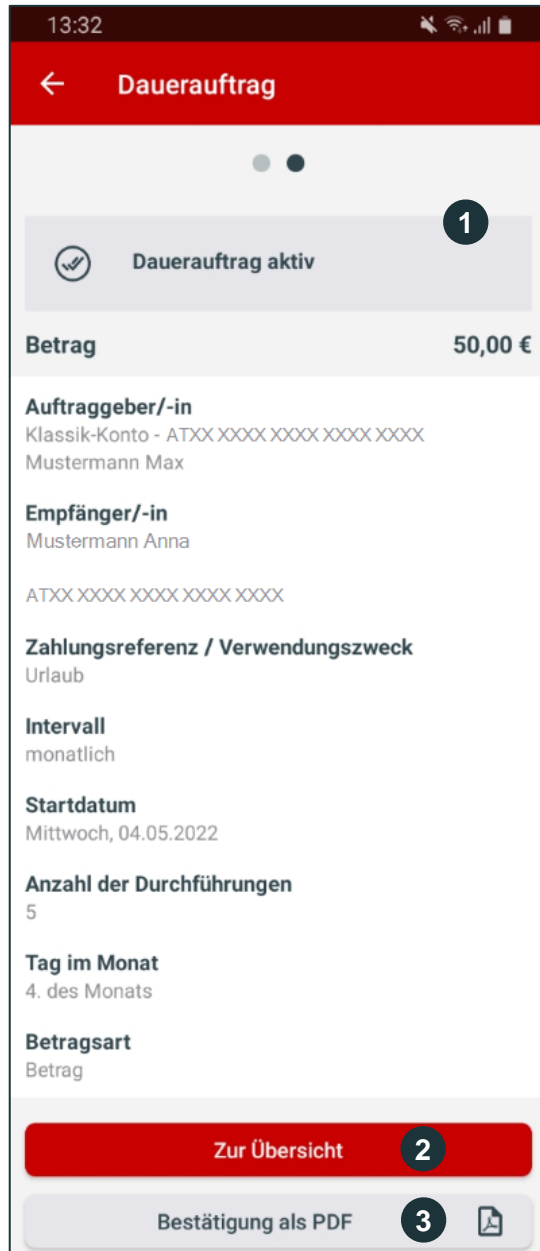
13:32

Dauerauftrag

1

Dauerauftrag aktiv

Betrag 50,00 €

Auftraggeber/-in
Klassik-Konto - ATXX XXXX XXXX XXXX XXXX
Mustermann Max

Empfänger/-in
Mustermann Anna

ATXX XXXX XXXX XXXX XXXX

Zahlungsreferenz / Verwendungszweck
Urlaub

Intervall
monatlich

Startdatum
Mittwoch, 04.05.2022

Anzahl der Durchführungen
5

Tag im Monat
4. des Monats

Betragsart
Betrag

Zur Übersicht 2

Bestätigung als PDF 3